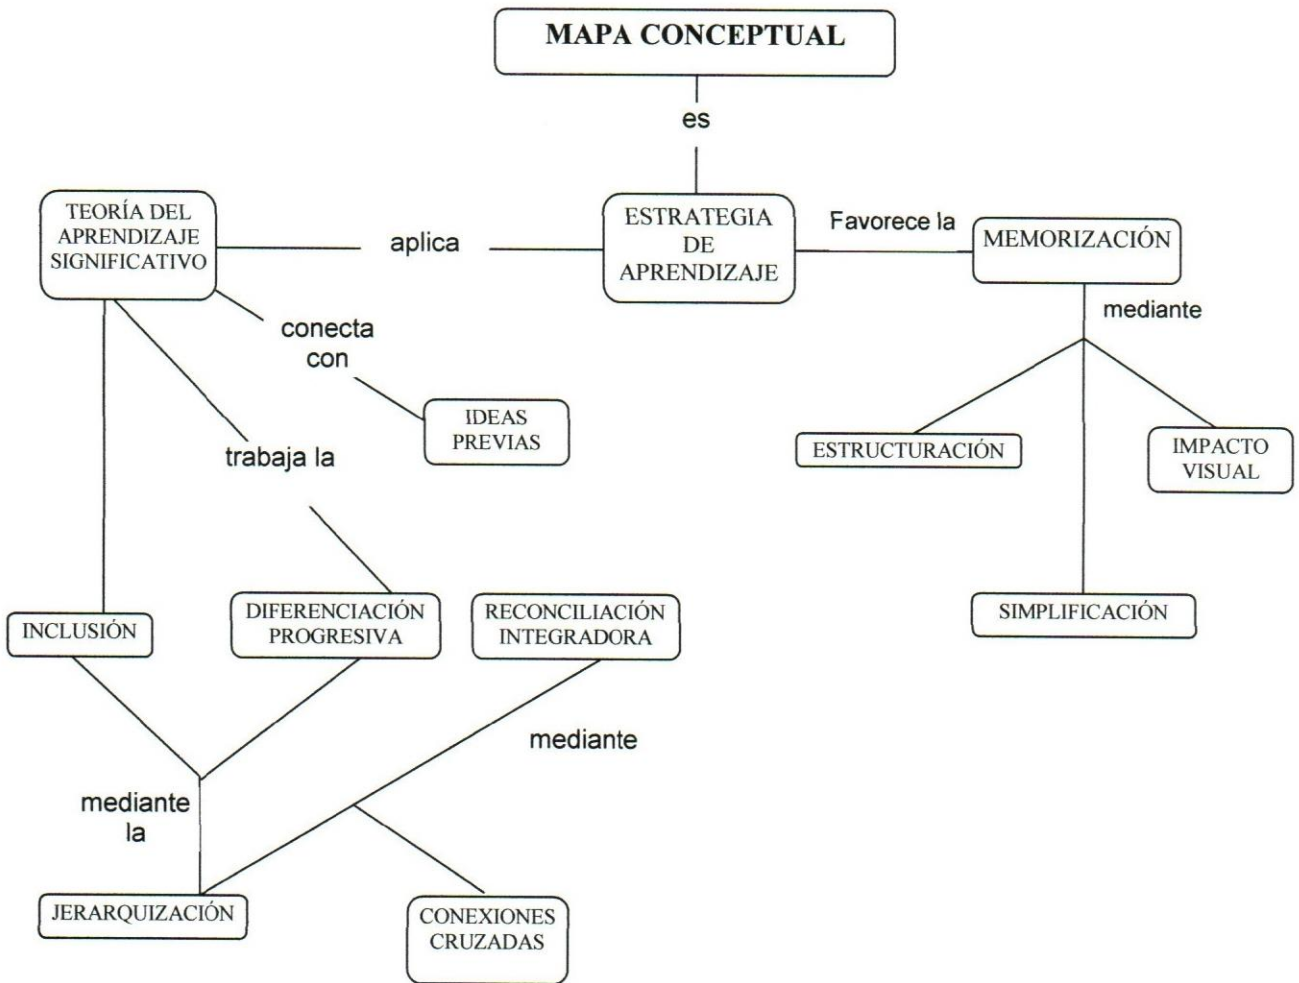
MAPA CONCEPTUAL

es

TEORÍA DEL APRENDIZAJE SIGNIFICATIVO

aplica

ESTRATEGIA DE APRENDIZAJE

Favorece la

MEMORIZACIÓN

mediante

conecta con

IDEAS PREVIAS

trabaja la

ESTRUCTURACIÓN

IMPACTO VISUAL

SIMPLIFICACIÓN

INCLUSIÓN

DIFERENCIACIÓN PROGRESIVA

RECONCILIACIÓN INTEGRADORA

mediante

mediante la

JERARQUIZACIÓN

CONEXIONES CRUZADAS